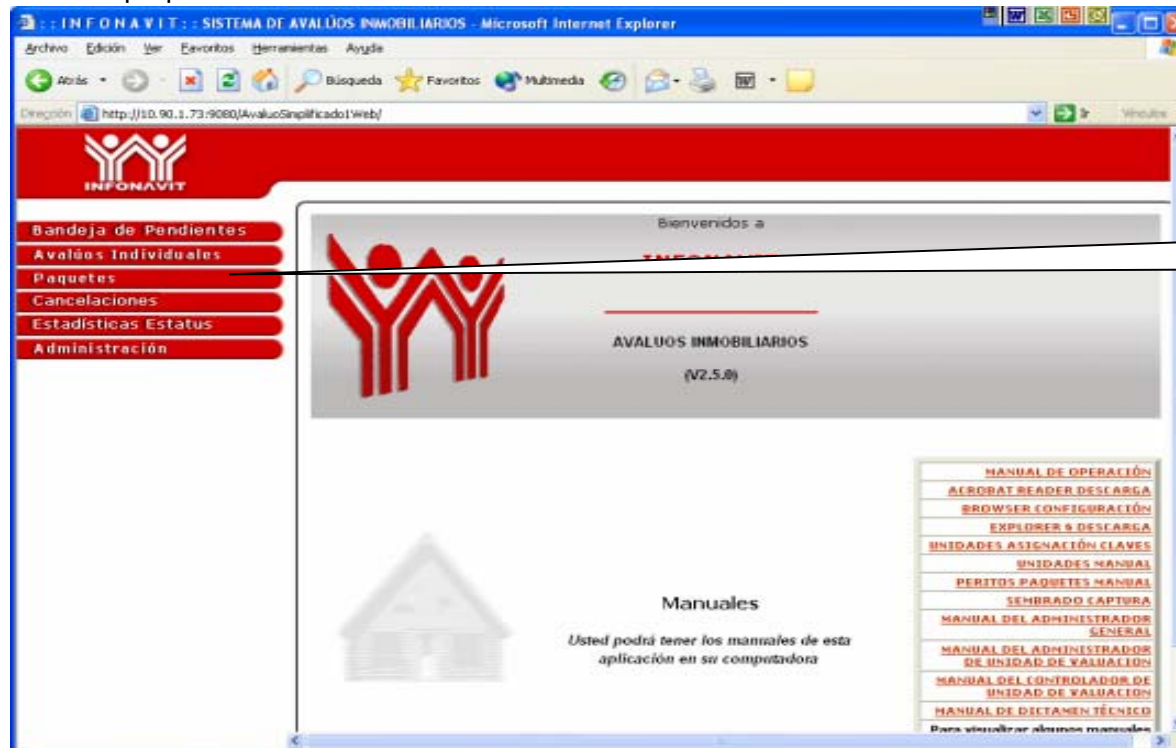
:: I N F O N A V I T :: SISTEMA DE AVALÚOS INMOBILIARIOS - Microsoft Internet Explorer

Archivo Edición Ver Favoritos Herramientas Ayuda

Atrás Búsqueda Favoritos Multimedia

Dirección http://10.90.1.73:9080/AvaluoSimplificado1Web/ Ir Vínculos

INFONAVIT

Bandeja de Pendientes
Avalúos Individuales
Paquetes
Cancelaciones
Estadísticas Estatus
Administración

Bienvenidos a

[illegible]

AVALUOS INMOBILIARIOS

(V2.5.0)

MANUAL DE OPERACIÓN
ACROBAT READER DESCARGA
BROWSER CONFIGURACIÓN
EXPLORER 6 DESCARGA
UNIDADES ASIGNACIÓN CLAVES
UNIDADES MANUAL
PERITOS PAQUETES MANUAL
SEMBRADO CAPTURA
MANUAL DEL ADMINISTRADOR GENERAL
MANUAL DEL ADMINISTRADOR DE UNIDAD DE VALUACION
MANUAL DEL CONTROLADOR DE UNIDAD DE VALUACION
MANUAL DE DICTAMEN TÉCNICO
Para visualizar algunos manuales

Manuales

Usted podrá tener los manuales de esta aplicación en su computadora